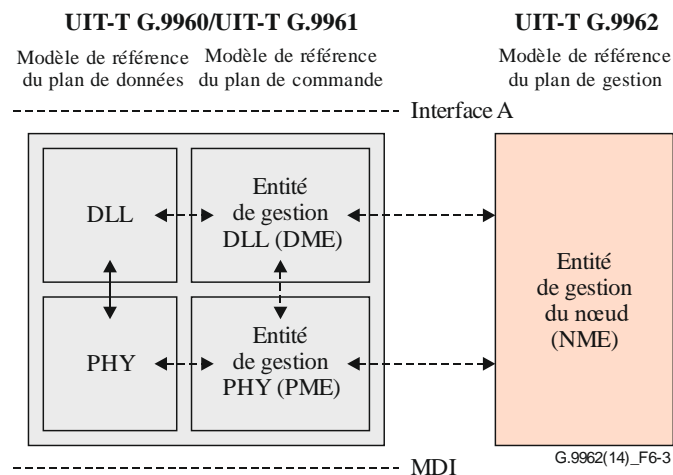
UIT-T G.9960/UIT-T G.9961

UIT-T G.9962

Modèle de référence du plan de données

Modèle de référence du plan de commande

Modèle de référence du plan de gestion

Interface A

DLL

Entité de gestion DLL (DME)

PHY

Entité de gestion PHY (PME)

Entité de gestion du nœud (NME)

G.9962(14)_F6-3

MDI